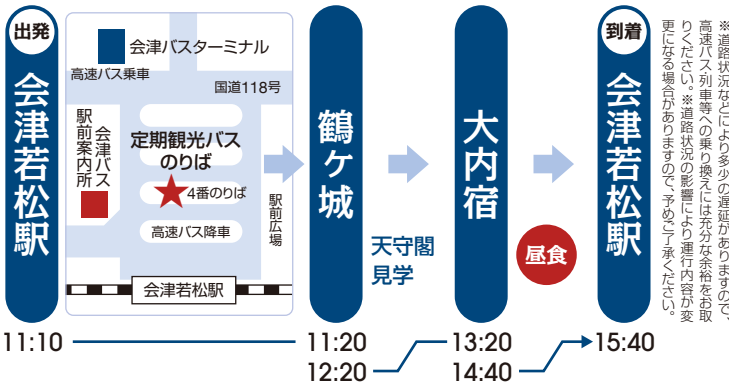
出発
会津若松駅

会津バスターミナル
高速バス乗車
国道118号
駅前案内所
会津バス
定期観光バスのりば
4番のりば
高速バス降車
駅前広場
会津若松駅

鶴ケ城
天守閣見学

大内宿
昼食

到着
会津若松駅

※道路状況などにより多少の遅延がありますので、高速バス・列車等への乗り換えには充分な余裕をお取りください。※道路状況の影響により運行内容が変更になる場合がありますので、予めご了承ください。

11:10
11:20
12:20
13:20
14:40
15:40